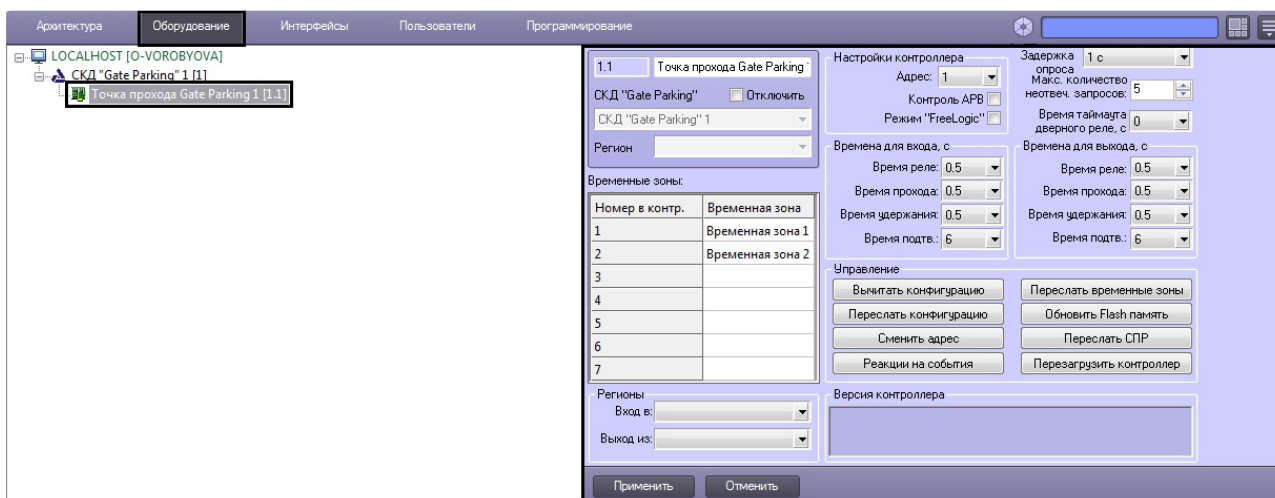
Архитектура Оборудование Интерфейсы Пользователи Программирование

LOCALHOST [O-VOROBYOVA]
СКД "Gate Parking" 1 [1]
Точка прохода Gate Parking 1 [1.1]

1.1 Точка прохода Gate Parking
СКД "Gate Parking" Отключить
СКД "Gate Parking" 1
Регион

Временные зоны:

| Номер в контр. | Временная зона |
|---|---|
| 1 | Временная зона 1 |
| 2 | Временная зона 2 |
| 3 | |
| 4 | |
| 5 | |
| 6 | |
| 7 | |

Регионы
Вход в:
Выход из:

Настройки контроллера
Адрес: 1
Контроль APB
Режим "FreeLogic"

Задержка опроса 1 с
Макс. количество неотвеч. запросов: 5
Время таймаута дверного реле, с 0

Времена для входа, с
Время реле: 0.5
Время прохода: 0.5
Время удержания: 0.5
Время подтв.: 6

Времена для выхода, с
Время реле: 0.5
Время прохода: 0.5
Время удержания: 0.5
Время подтв.: 6

Управление
Вычитать конфигурацию
Переслать временные зоны
Переслать конфигурацию
Обновить Flash память
Сменить адрес
Переслать СПР
Реакции на события
Перезагрузить контроллер

Версия контроллера

Применить Отменить